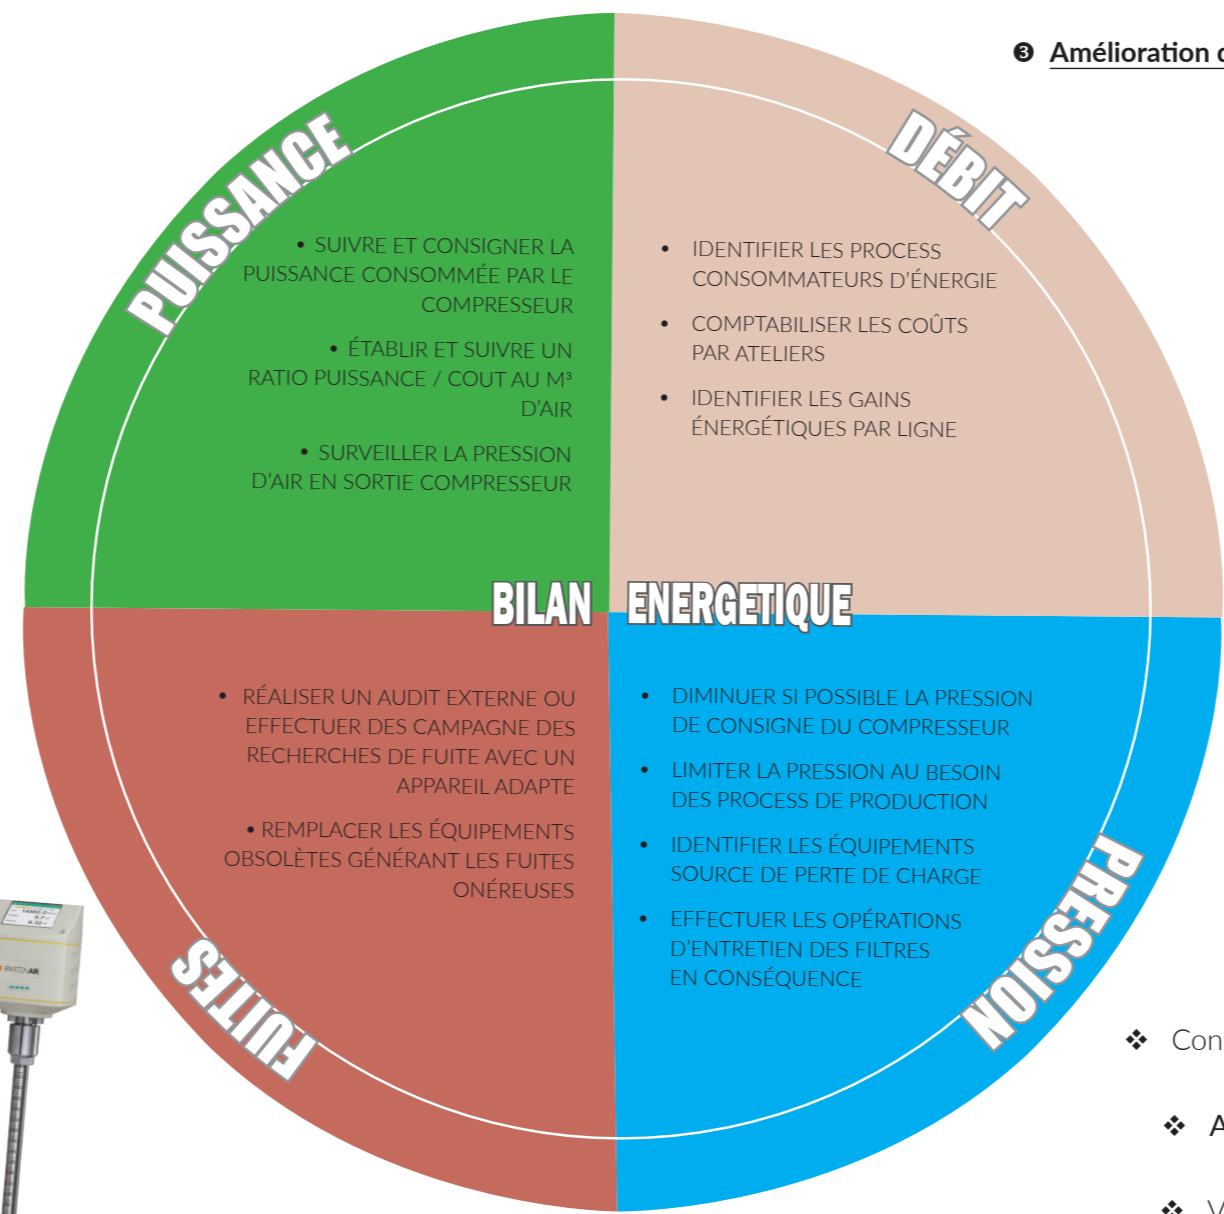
❸ Amélioration d

PUISSANCE

• SUIVRE ET CONSIGNER LA PUISSANCE CONSOMMÉE PAR LE COMPRESSEUR

• ÉTABLIR ET SUIVRE UN RATIO PUISSANCE / COUT AU M³ D'AIR

• SURVEILLER LA PRESSION D'AIR EN SORTIE COMPRESSEUR

DÉBIT

• IDENTIFIER LES PROCESS CONSOMMATEURS D'ÉNERGIE

• COMPTABILISER LES COÛTS PAR ATELIERS

• IDENTIFIER LES GAINS ÉNERGÉTIQUES PAR LIGNE

BILAN ENERGETIQUE

• RÉALISER UN AUDIT EXTERNE OU EFFECTUER DES CAMPAGNE DES RECHERCHES DE FUITE AVEC UN APPAREIL ADAPTE

• REMPLACER LES ÉQUIPEMENTS OBSOLÈTES GÉNÉRANT LES FUITES ONÉREUSES

FUITES

• DIMINUER SI POSSIBLE LA PRESSION DE CONSIGNE DU COMPRESSEUR

• LIMITER LA PRESSION AU BESOIN DES PROCESS DE PRODUCTION

• IDENTIFIER LES ÉQUIPEMENTS SOURCE DE PERTE DE CHARGE

• EFFECTUER LES OPÉRATIONS D'ENTRETIEN DES FILTRES EN CONSÉQUENCE

PRESSION

❖ Con

❖ A

❖ V